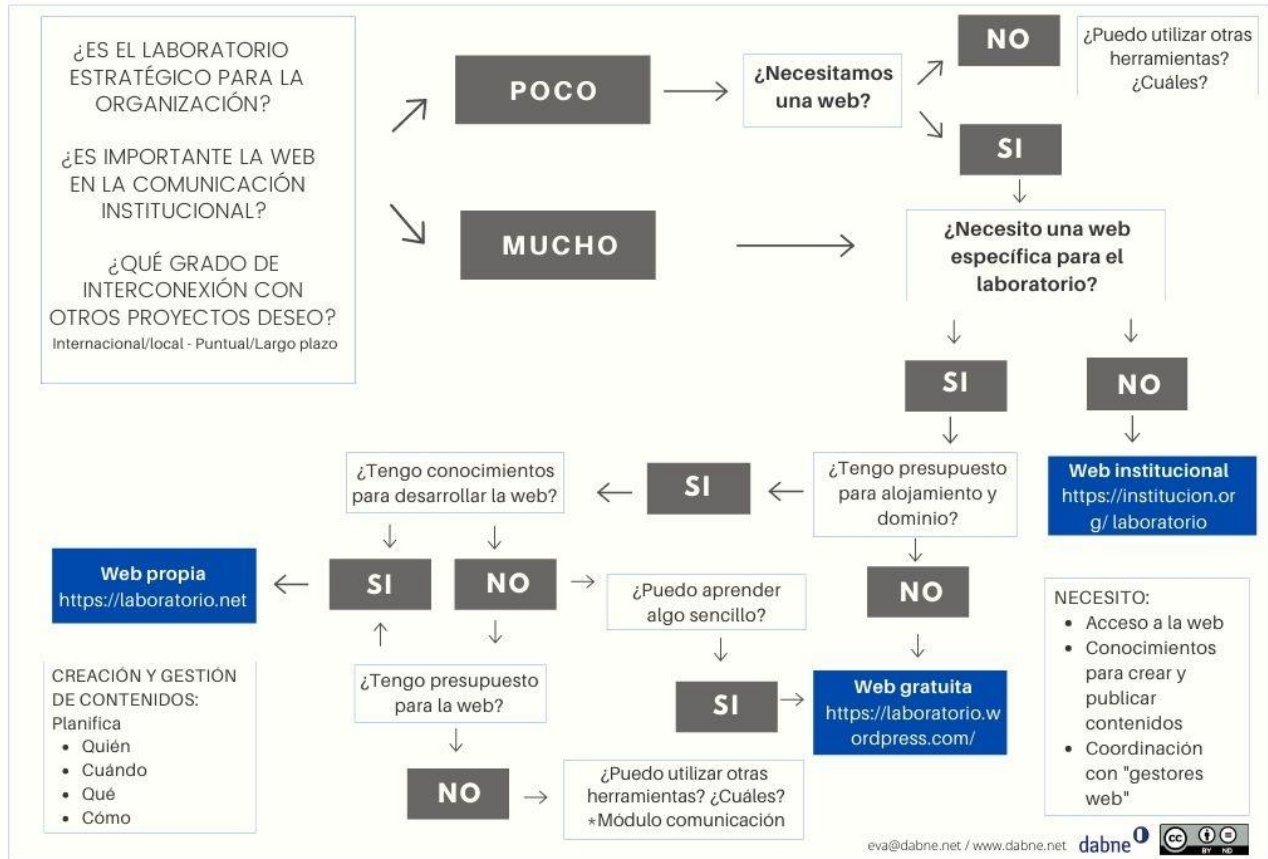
¿ES EL LABORATORIO ESTRATÉGICO PARA LA ORGANIZACIÓN?

¿ES IMPORTANTE LA WEB EN LA COMUNICACIÓN INSTITUCIONAL?

¿QUÉ GRADO DE INTERCONEXIÓN CON OTROS PROYECTOS DESEO?
Internacional/local - Puntual/Largo plazo

POCO

¿Necesitamos una web?

NO

¿Puedo utilizar otras herramientas? ¿Cuáles?

SI

MUCHO

¿Necesito una web específica para el laboratorio?

SI

NO

Web institucional
https://institucion.org/ laboratorio

¿Tengo presupuesto para alojamiento y dominio?

SI

¿Tengo conocimientos para desarrollar la web?

SI

NO

Web propia
https://laboratorio.net

¿Puedo aprender algo sencillo?

NO

SI

Web gratuita
https://laboratorio.wordpress.com/

¿Tengo presupuesto para la web?

NO

¿Puedo utilizar otras herramientas? ¿Cuáles?
*Módulo comunicación

CREACIÓN Y GESTIÓN DE CONTENIDOS:
Planifica
• Quién
• Cuándo
• Qué
• Cómo

NECESITO:
• Acceso a la web
• Conocimientos para crear y publicar contenidos
• Coordinación con "gestores web"

eva@dabne.net / www.dabne.net dabne

cc BY ND